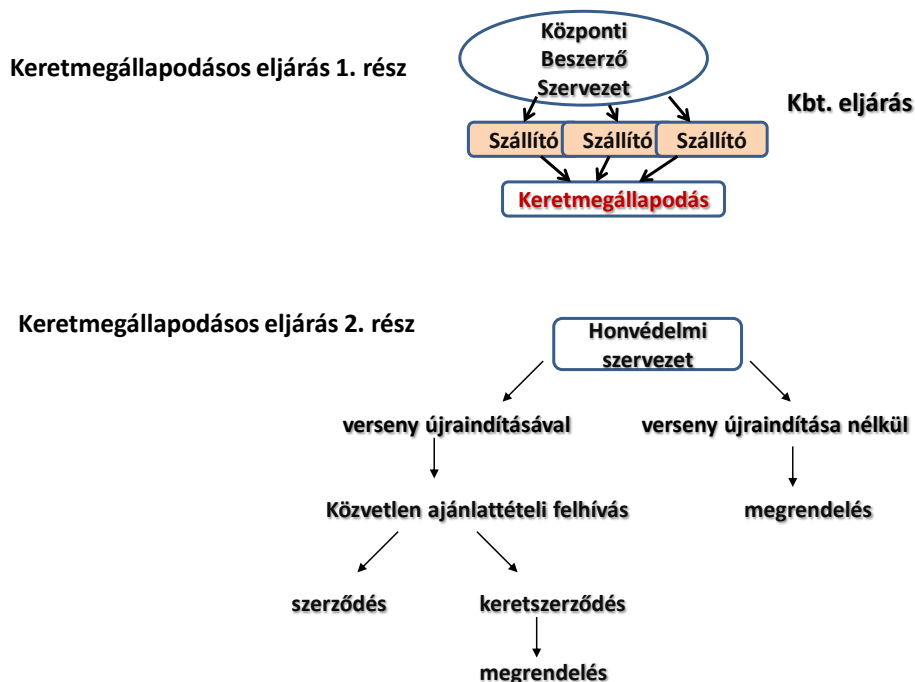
Keretmegállapodásos eljárás 1. rész

Központi Beszerző Szervezet

Kbt. eljárás

Szállító

Szállító

Szállító

Keretmegállapodás

Keretmegállapodásos eljárás 2. rész

Honvédelmi szervezet

verseny újraindításával

verseny újraindítása nélkül

Közvetlen ajánlattételi felhívás

megrendelés

szerződés

keretszerződés

megrendelés